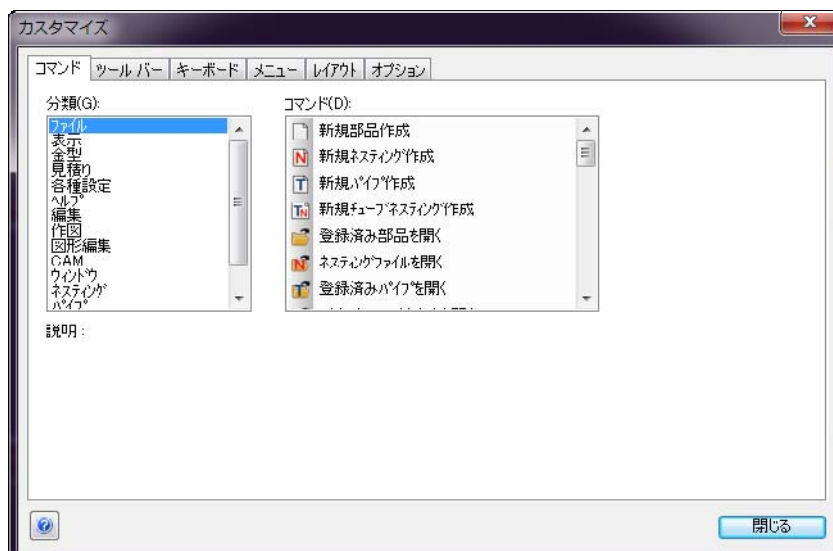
カスタマイズ

コマンド | ツール バー | キーボード | メニュー | レイアウト | オプション

分類(G):

ファイル
表示
金型
見積り
各種設定
ヘルプ
編集
作図
図形編集
CAM
ウィンドウ
ネスティング
パイプ

コマンド(D):

新規部品作成
新規ネスティング作成
新規パイプ作成
新規チューブネスティング作成
登録済み部品を開く
ネスティングファイルを開く
登録済みパイプを開く

説明:

閉じる